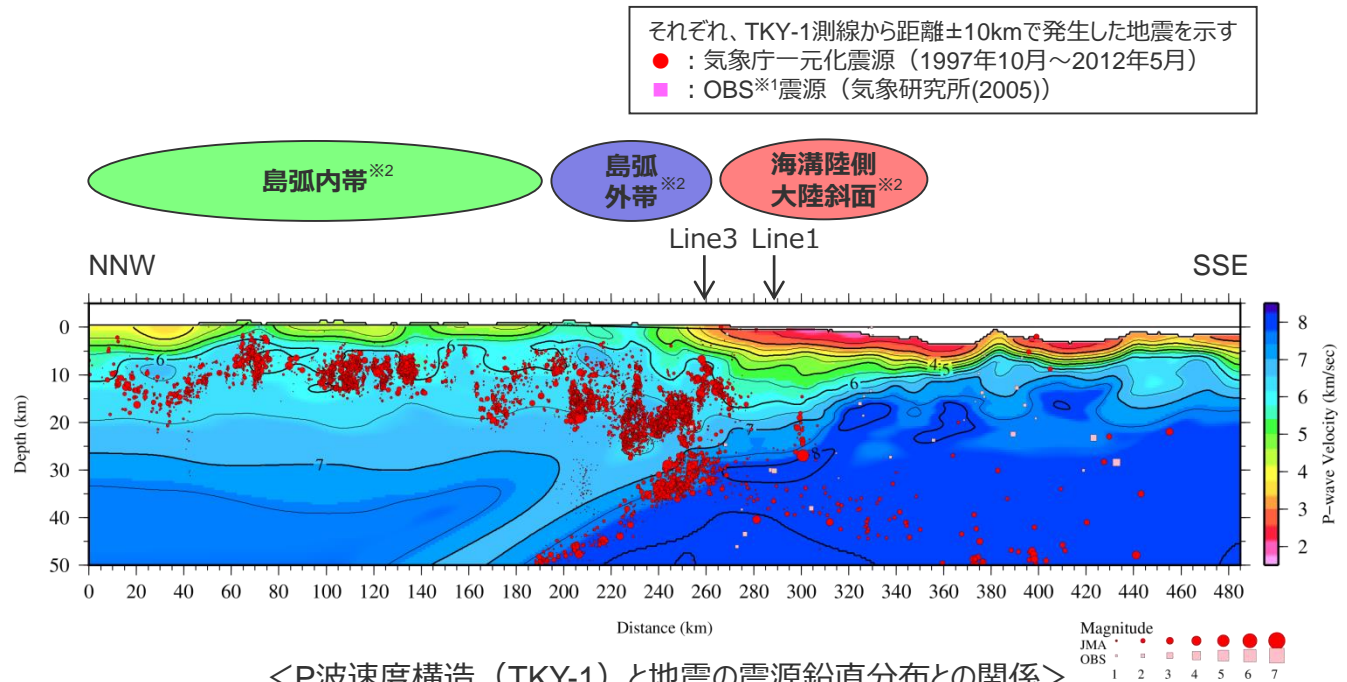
それぞれ、TKY-1測線から距離±10kmで発生した地震を示す
● ：気象庁一元化震源（1997年10月～2012年5月）
■ ：OBS※1震源（気象研究所(2005)）

島弧内帯※2

島弧外帯※2

海溝陸側大陸斜面※2

Line3 Line1

NNW

SSE

Depth (km)

0
10
20
30
40
50

6
6
7
7
8
4.5
6
7

0 20 40 60 80 100 120 140 160 180 200 220 240 260 280 300 320 340 360 380 400 420 440 460 480

Distance (km)

P-wave Velocity (km/sec)

8
7
6
5
4
3
2

Magnitude
JMA
OBS
1 2 3 4 5 6 7

＜P波速度構造（TKY-1）と地震の震源鉛直分布との関係＞